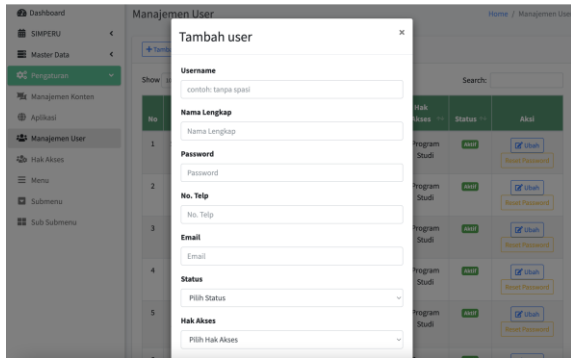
Dashboard
SIMPERU
Master Data
Pengaturan
Manajemen Konten
Aplikasi
Manajemen User
Hak Akses
Menu
Submenu
Sub Submenu

Manajemen User
Home / Manajemen User

+ Tamb
Show
Search:

| No | Hak Akses | Status | Aksi |
|---|---|---|---|
| 1 | Program Studi | AKTIF | Ubah Reset Password |
| 2 | Program Studi | AKTIF | Ubah Reset Password |
| 3 | Program Studi | AKTIF | Ubah Reset Password |
| 4 | Program Studi | AKTIF | Ubah Reset Password |
| 5 | Program Studi | AKTIF | Ubah Reset Password |

Tambah user
×
Username
contoh: tanpa spasi
Nama Lengkap
Nama Lengkap
Password
Password
No. Telp
No. Telp
Email
Email
Status
Pilih Status
Hak Akses
Pilih Hak Akses